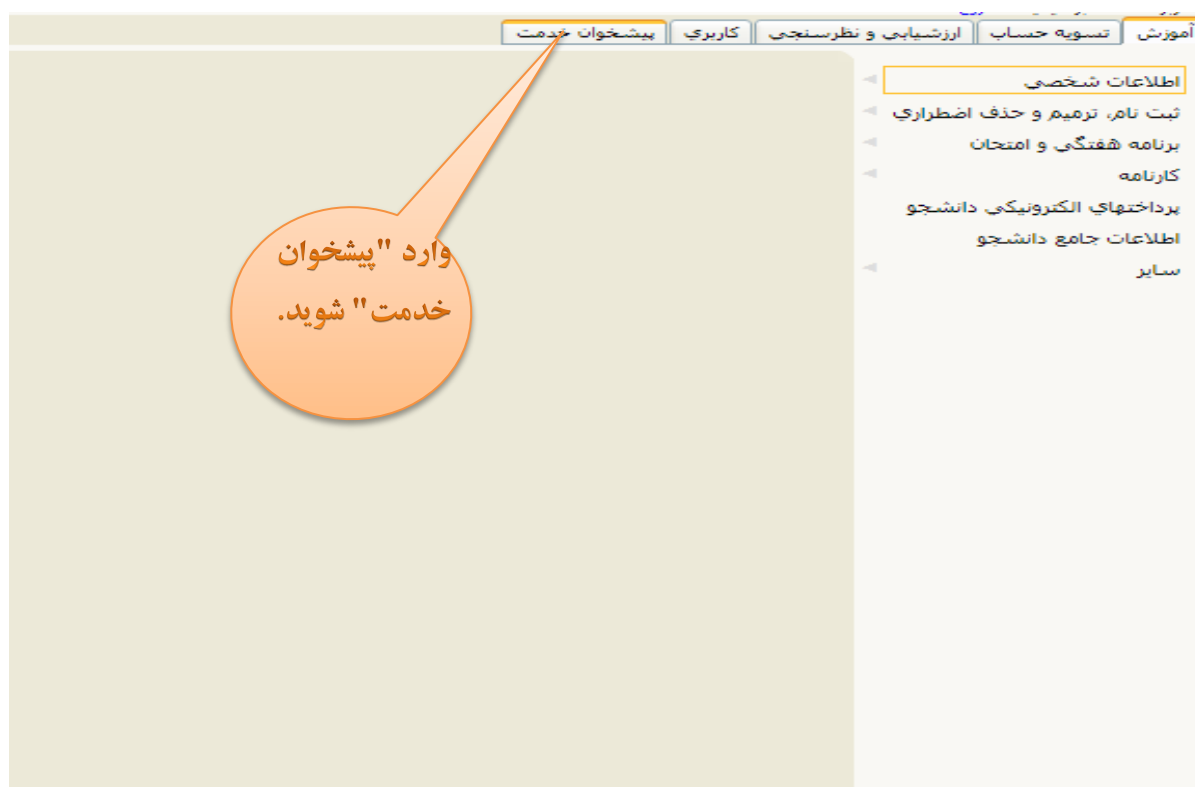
آموزش | تسویه حساب | ارزشیابی و نظرسنجی | کاربري | پیشخوان خدمت

اطلاعات شخصي
ثبت نام، ترمیم و حذف اضطراري
برنامه هفتگی و امتحان
کارنامه
پرداختهاي الكترونيكي دانشجو
اطلاعات جامع دانشجو
ساير

وارد "پیشخوان خدمت" شوید.